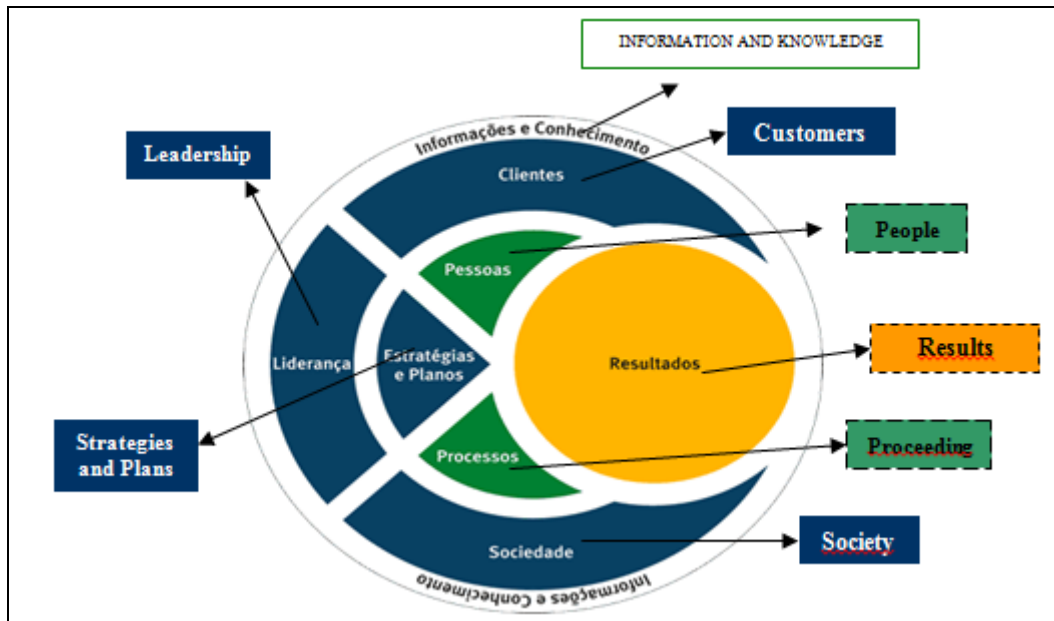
INFORMATION AND KNOWLEDGE

Informações e Conhecimento

Customers

Leadership

Clientes

People

Pessoas

Liderança

Estratégias e Planos

Resultados

Results

Strategies and Plans

Processos

Proceeding

Sociedade

Society

Informações e Conhecimento